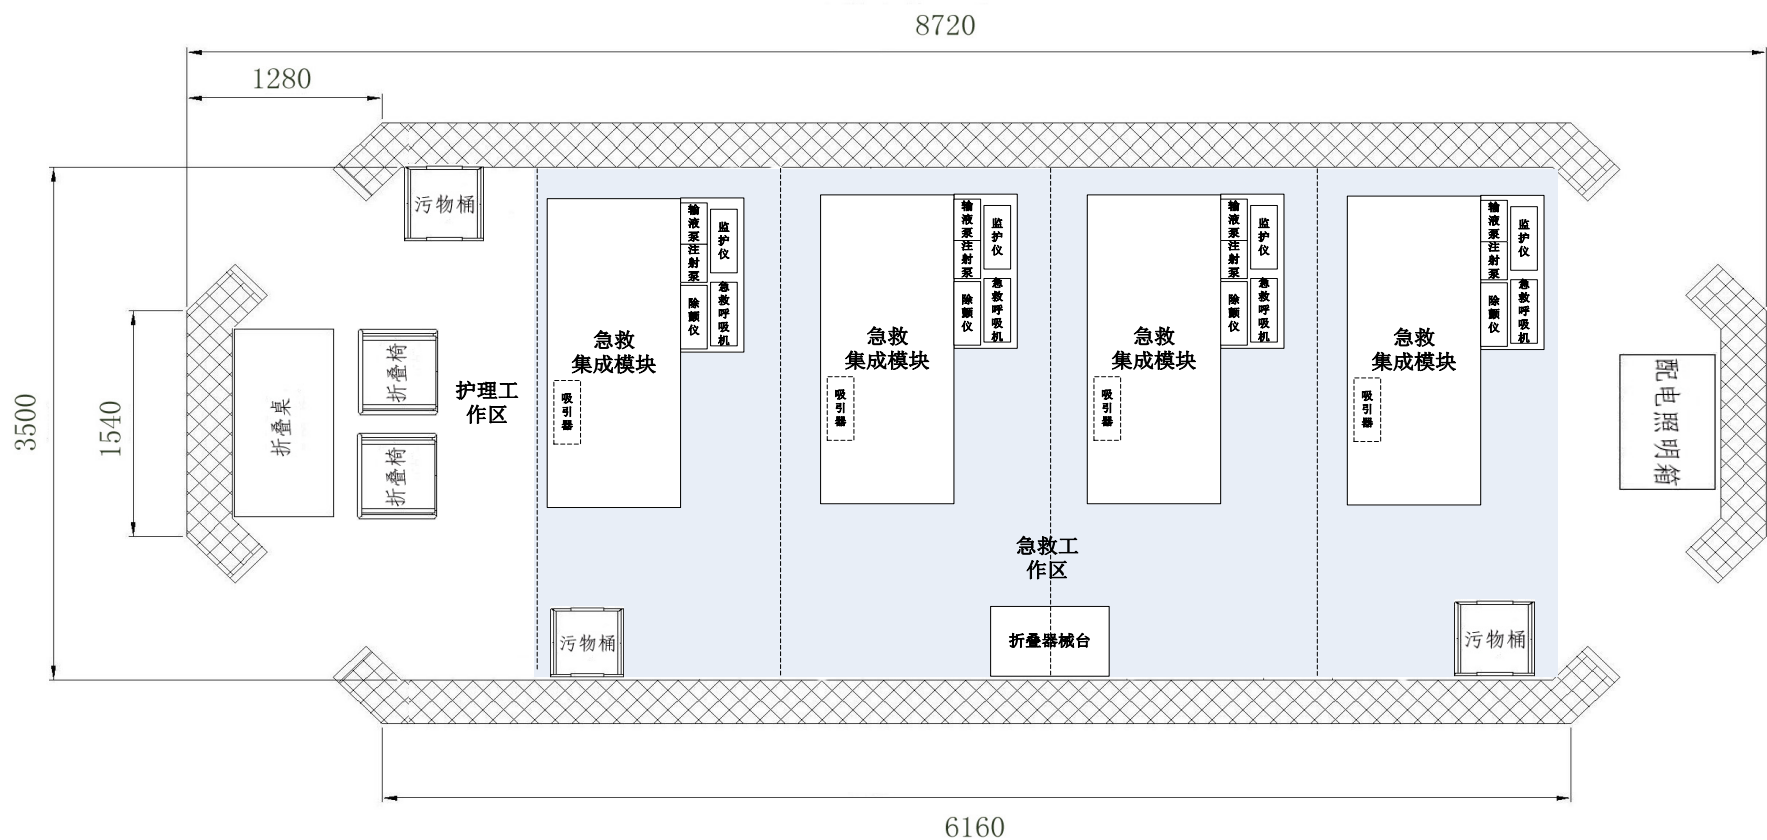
8720

1280

3500

1540

污物桶

折叠桌

折叠椅

折叠椅

护理工作区

输液泵
注射泵
监护仪
除颤仪
急救呼吸机
急救集成模块
吸引器

输液泵
注射泵
监护仪
除颤仪
急救呼吸机
急救集成模块
吸引器

输液泵
注射泵
监护仪
除颤仪
急救呼吸机
急救集成模块
吸引器

输液泵
注射泵
监护仪
除颤仪
急救呼吸机
急救集成模块
吸引器

配电照明箱

急救工作区

污物桶

折叠器械台

污物桶

6160